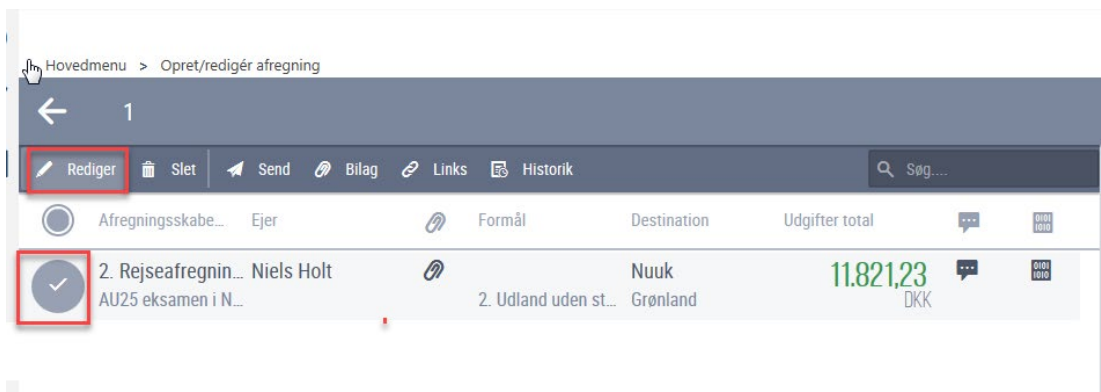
Hovedmenu > Opret/redigér afregning

1

Rediger Slet Send Bilag Links Historik Søg....

| | Afregningsskabe... | Ejer | | Formål | Destination | Udgifter total | | |
|---|---|---|---|---|---|---|---|---|
| | 2. Rejseafregnin... AU25 eksamen i N... | Niels Holt | | 2. Udland uden st... | Nuuk Grønland | 11.821,23 DKK | | |